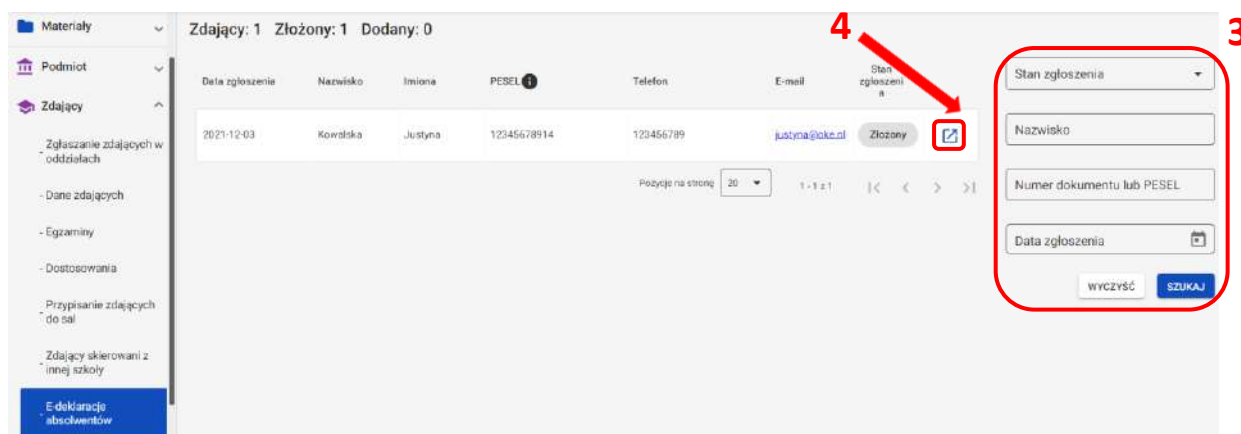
Materiały
Podmiot
Zdający
- Zgłaszanie zdających w oddziałach
- Dane zdających
- Egzaminy
- Dostosowania
- Przypisanie zdających do sal
- Zdający skierowani z innej szkoły
E-deklaracje absolwentów

Zdający: 1 Złożony: 1 Dodany: 0

4

3

| Data zgłoszenia | Nazwisko | Imiona | PESEL | Telefon | E-mail | Stan zgłoszenia | |
|---|---|---|---|---|---|---|---|
| 2021-12-03 | Kowalska | Justyna | 12345678914 | 123456789 | justyna@oke.pl | Złożony | |

Pozycje na stronę 20 1 - 1 z 1

Stan zgłoszenia
Nazwisko
Numer dokumentu lub PESEL
Data zgłoszenia
WYCZYŚĆ SZUKAJ